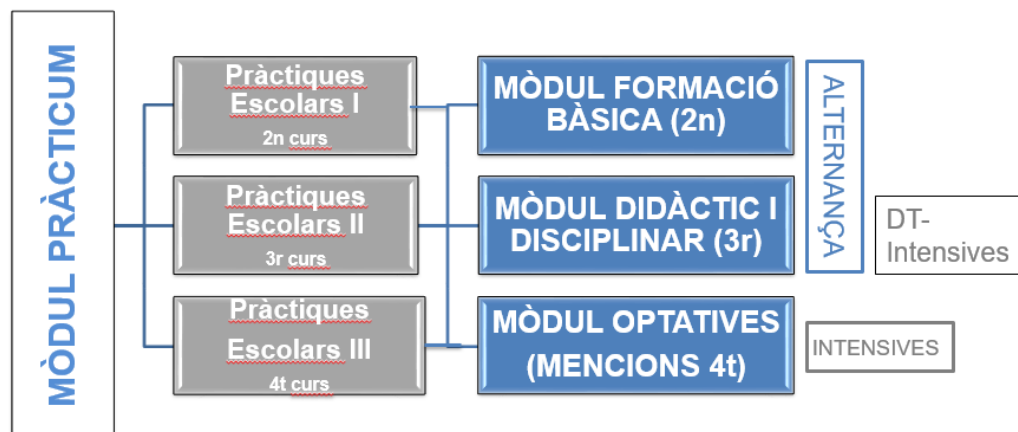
MÒDUL PRÀCTICUM

Pràctiques Escolars I
2n curs

Pràctiques Escolars II
3r curs

Pràctiques Escolars III
4t curs

MÒDUL FORMACIÓ BÀSICA (2n)

MÒDUL DIDÀCTIC I DISCIPLINAR (3r)

MÒDUL OPTATIVES (MENCIONS 4t)

ALTERNANÇA

DT-Intensives

INTENSIVES